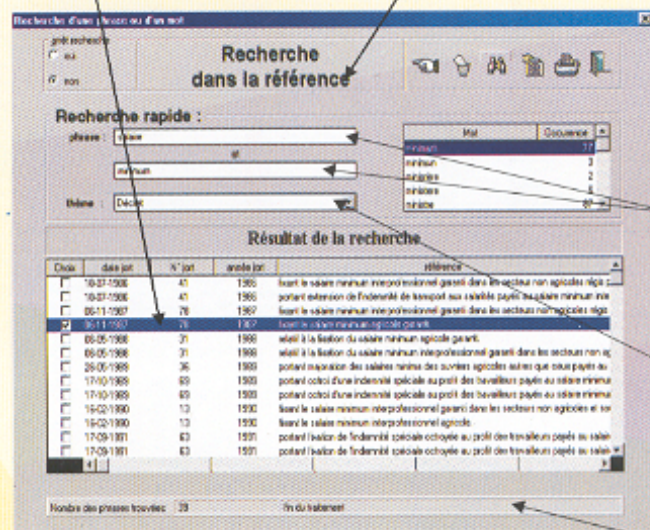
Recherche d'une phrase ou d'un mot

près recherche
oui
non

Recherche
dans la référence

Recherche rapide :

phrase : salaire

et

minimum

thème : Décret

| Mot | Occurence |
|---|---|
| minimum | 77 |
| minimum | 3 |
| minimes | 2 |
| minimes | 6 |
| minime | 87 |

Résultat de la recherche

| Choix | date jort | N° jort | année jort | référence |
|---|---|---|---|---|
| | 18-07-1986 | 41 | 1986 | fixant le salaire minimum interprofessionnel garanti dans les secteurs non agricoles régis |
| | 18-07-1986 | 41 | 1986 | portant extension de l'indemnité de transport aux salariés payés au salaire minimum |
| | 06-11-1987 | 78 | 1987 | fixant le salaire minimum interprofessionnel garanti dans les secteurs non agricoles |
| ☑ | 06-11-1987 | 78 | 1987 | fixant le salaire minimum agricole garanti. |
| | 05-05-1988 | 31 | 1988 | relatif à la fixation du salaire minimum agricole garanti. |
| | 05-05-1988 | 31 | 1988 | relatif à la fixation du salaire minimum interprofessionnel garanti dans les secteurs non ag |
| | 26-05-1988 | 36 | 1988 | portant majoration des salaires minima des ouvriers agricoles autres que ceux payés au |
| | 17-10-1989 | 69 | 1989 | portant octroi d'une indemnité spéciale au profit des travailleurs payés au salaire minimum |
| | 17-10-1989 | 69 | 1989 | portant octroi d'une indemnité spéciale au profit des travailleurs payés au salaire minimum |
| | 16-02-1990 | 13 | 1990 | fixant le salaire minimum interprofessionnel garanti dans les secteurs non agricoles et sou |
| | 16-02-1990 | 13 | 1990 | fixant le salaire minimum interprofessionnel agricole. |
| | 17-09-1991 | 63 | 1991 | portant révision de l'indemnité spéciale octroyée au profit des travailleurs payés au salaire |
| | 17-09-1991 | 63 | 1991 | portant révision de l'indemnité spéciale octroyée au profit des travailleurs payés au salaire |

Nombre des phrases trouvées : 28 Fin du traitement